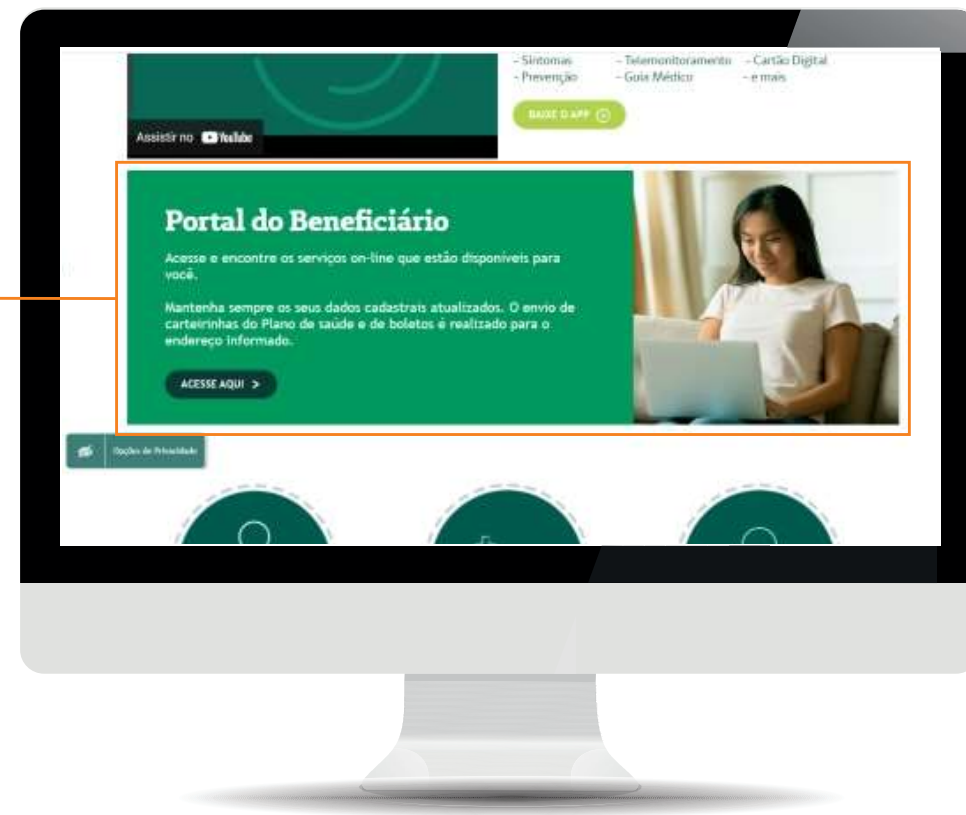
Assistir no YouTube

- Sintomas
- Prevenção

- Telemonitoramento
- Guia Médico

- Cartão Digital
- e mais

BAIXE O APP

Portal do Beneficiário

Acesse e encontre os serviços on-line que estão disponíveis para você.

Mantenha sempre os seus dados cadastrais atualizados. O envio de carteirinhas do Plano de saúde e de boletos é realizado para o endereço informado.

ACESSE AQUI >

Opções de Privacidade